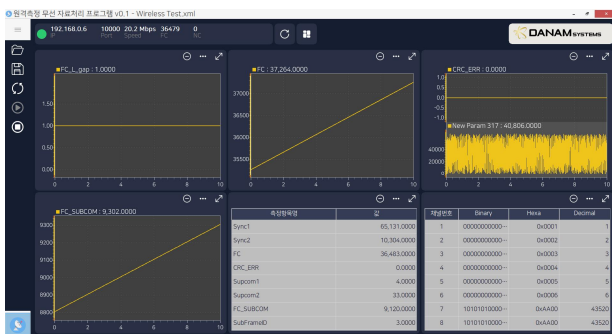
원격측정 무선 자료처리 프로그램 v0.1 - Wireless Test.xml

192.168.0.6 IP
10000 Port
20.2 Mbps Speed
36479 FC
0 NC

DANAM SYSTEMS

FC_L_gap : 1.0000

1.50
1.00
0.50
0.00
0 2 4 6 8 10

FC : 37,264.0000

37000
36500
36000
35500
0 2 4 6 8 10

CRC_ERR : 0.0000

New Param 317 : 40,806.0000

40000
20000
0
0 2 4 6 8 10

FC_SUBCOM : 9,302.0000

9300
9200
9100
9000
8900
8800
0 2 4 6 8 10

| 측정항목명 | 값 |
|---|---|
| Sync1 | 65,131.0000 |
| Sync2 | 10,304.0000 |
| FC | 36,483.0000 |
| CRC_ERR | 0.0000 |
| Supcom1 | 4.0000 |
| Supcom2 | 33.0000 |
| FC_SUBCOM | 9,120.0000 |
| SubFrameID | 3.0000 |

| 채널번호 | Binary | Hexa | Decimal |
|---|---|---|---|
| 1 | 00000000000... | 0x0001 | 1 |
| 2 | 00000000000... | 0x0002 | 2 |
| 3 | 00000000000... | 0x0003 | 3 |
| 4 | 00000000000... | 0x0004 | 4 |
| 5 | 00000000000... | 0x0005 | 5 |
| 6 | 00000000000... | 0x0006 | 6 |
| 7 | 10101010000... | 0xAA00 | 43520 |
| 8 | 10101010000... | 0xAA00 | 43520 |